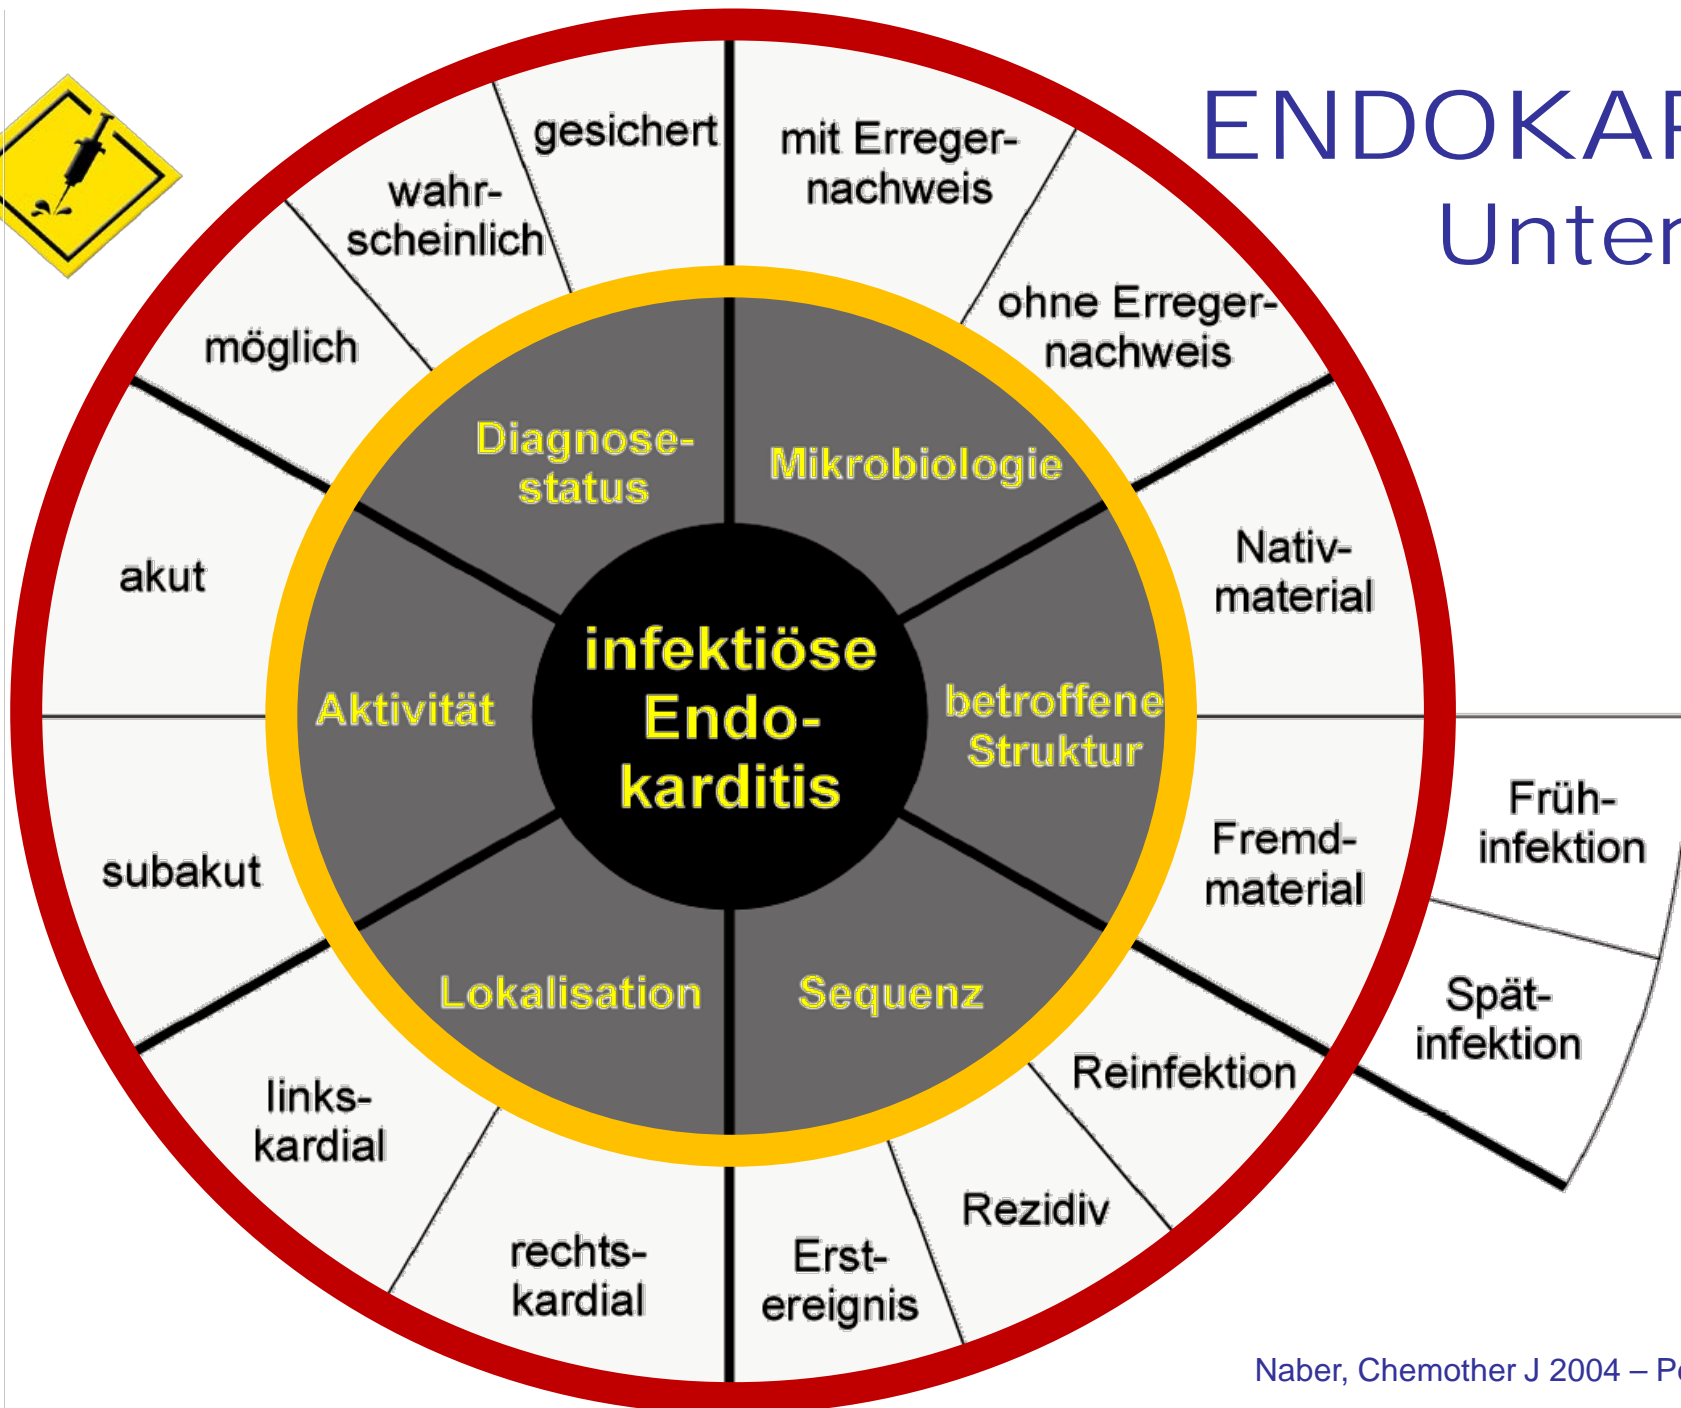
ENDOKAR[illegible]
Unter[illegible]

infektiöse Endokarditis

Diagnosestatus
Mikrobiologie
betroffene Struktur
Sequenz
Lokalisation
Aktivität

gesichert
wahrscheinlich
möglich
mit Erregernachweis
ohne Erregernachweis
Nativmaterial
Fremdmaterial
Frühinfektion
Spätinfektion
Reinfektion
Rezidiv
Ersteereignis
rechtskardial
linkskardial
subakut
akut

Naber, Chemother J 2004 – P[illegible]